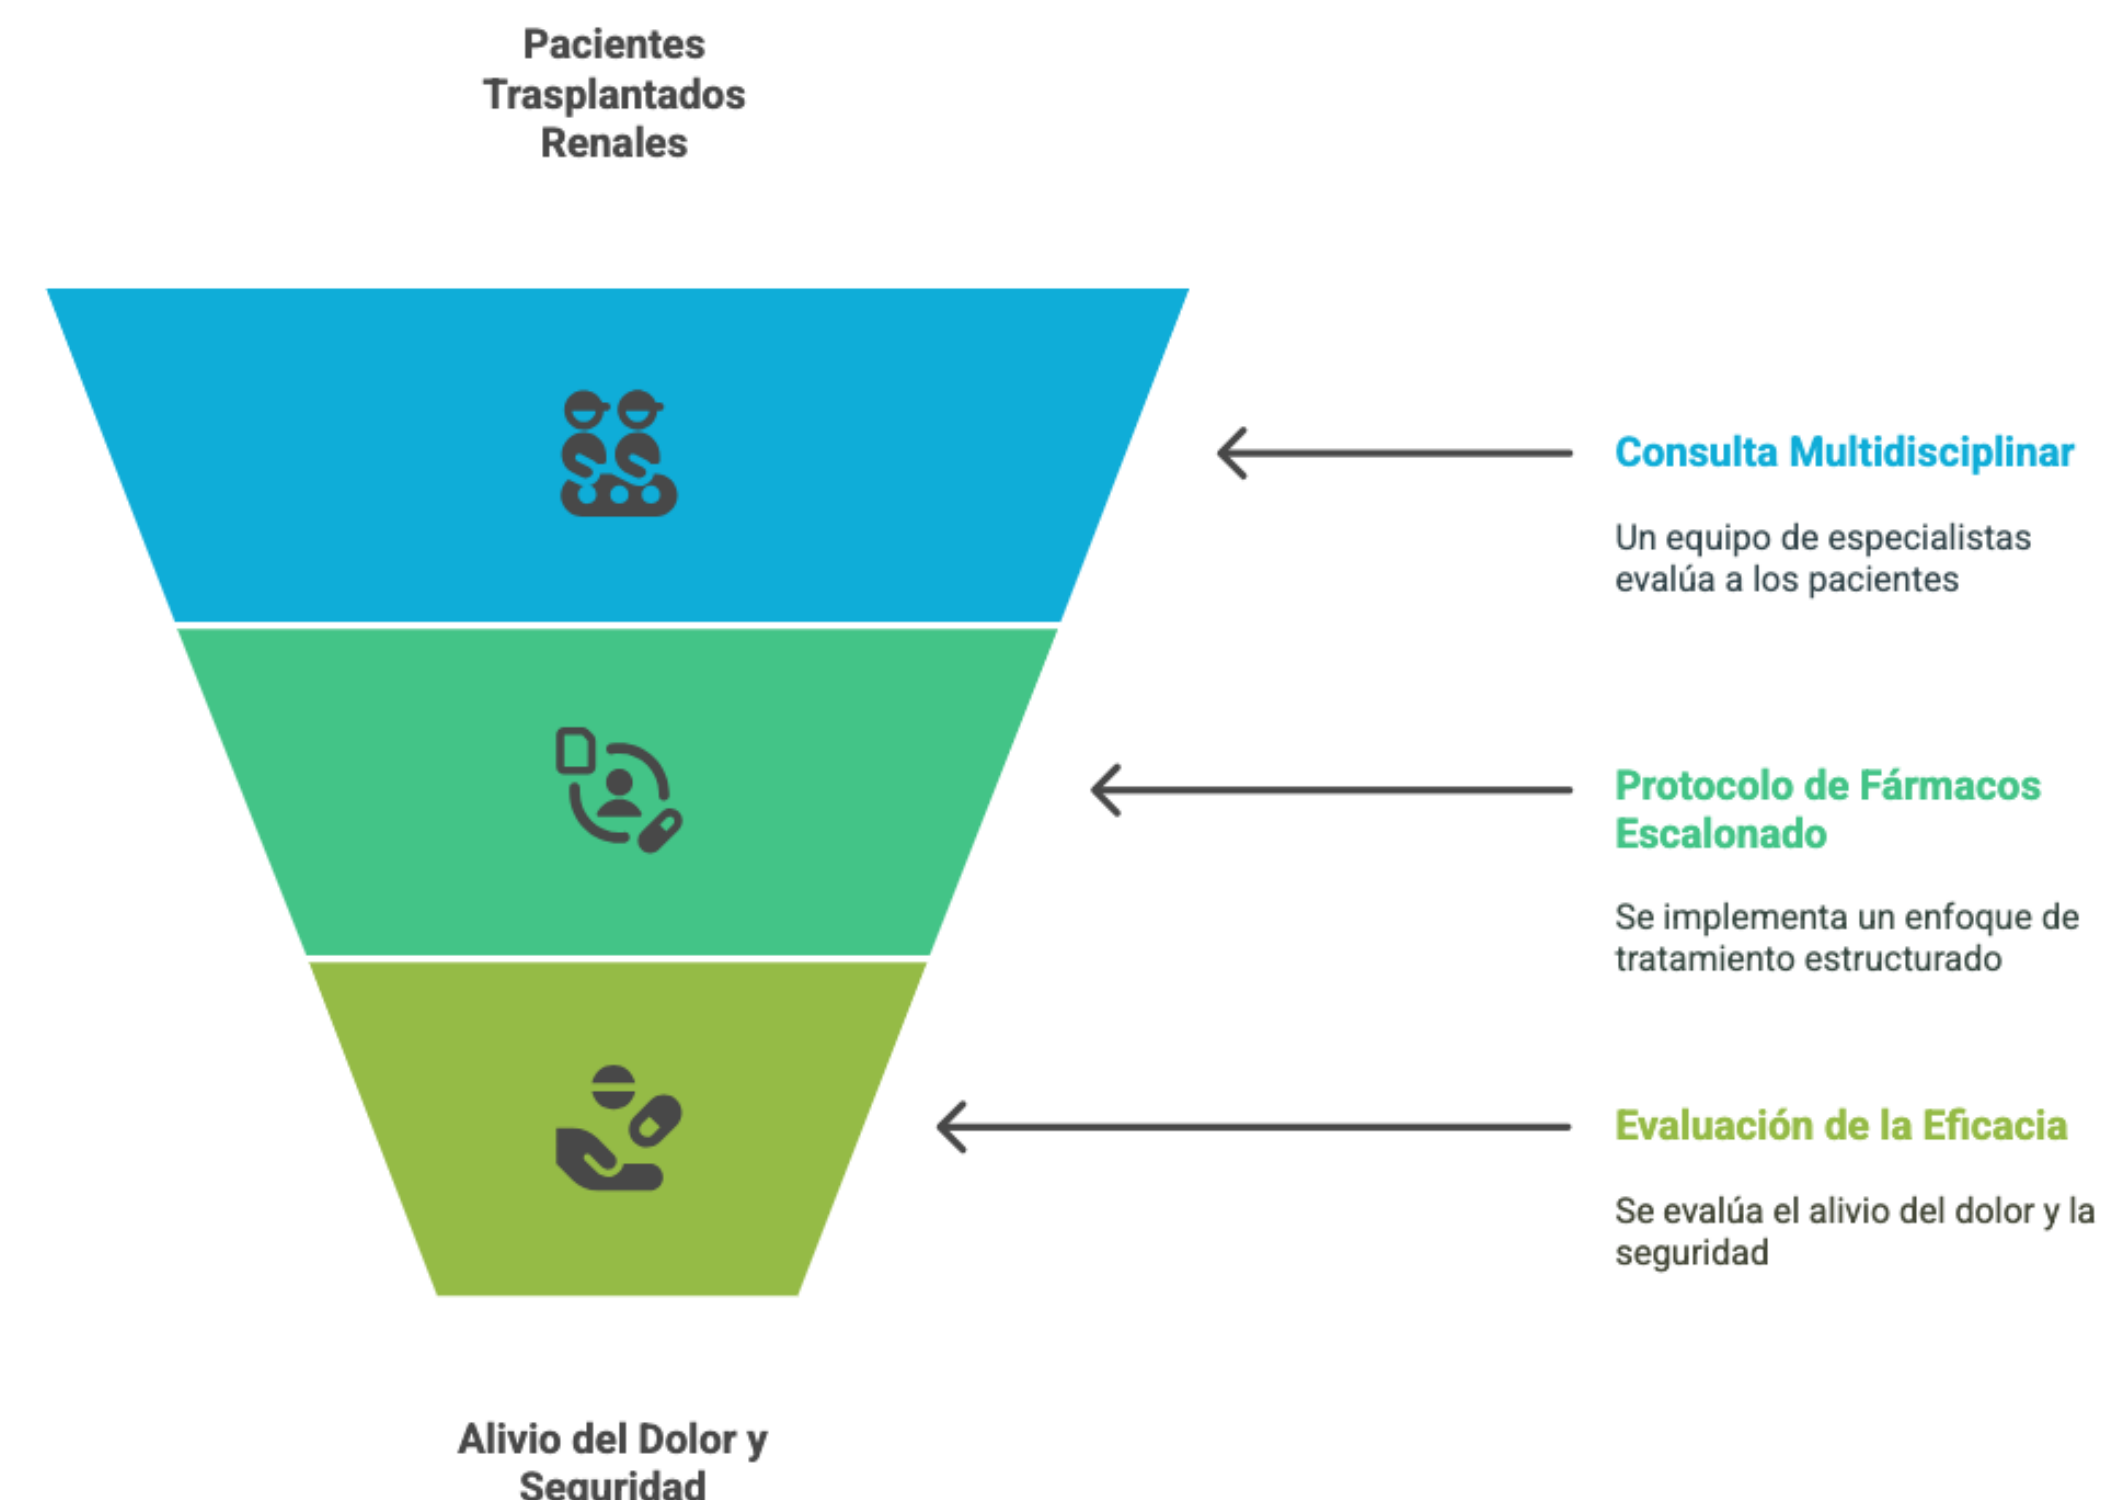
Pacientes Trasplantados Renales

Consulta Multidisciplinar

Un equipo de especialistas evalúa a los pacientes

Protocolo de Fármacos Escalonado

Se implementa un enfoque de tratamiento estructurado

Evaluación de la Eficacia

Se evalúa el alivio del dolor y la seguridad

Alivio del Dolor y Seguridad